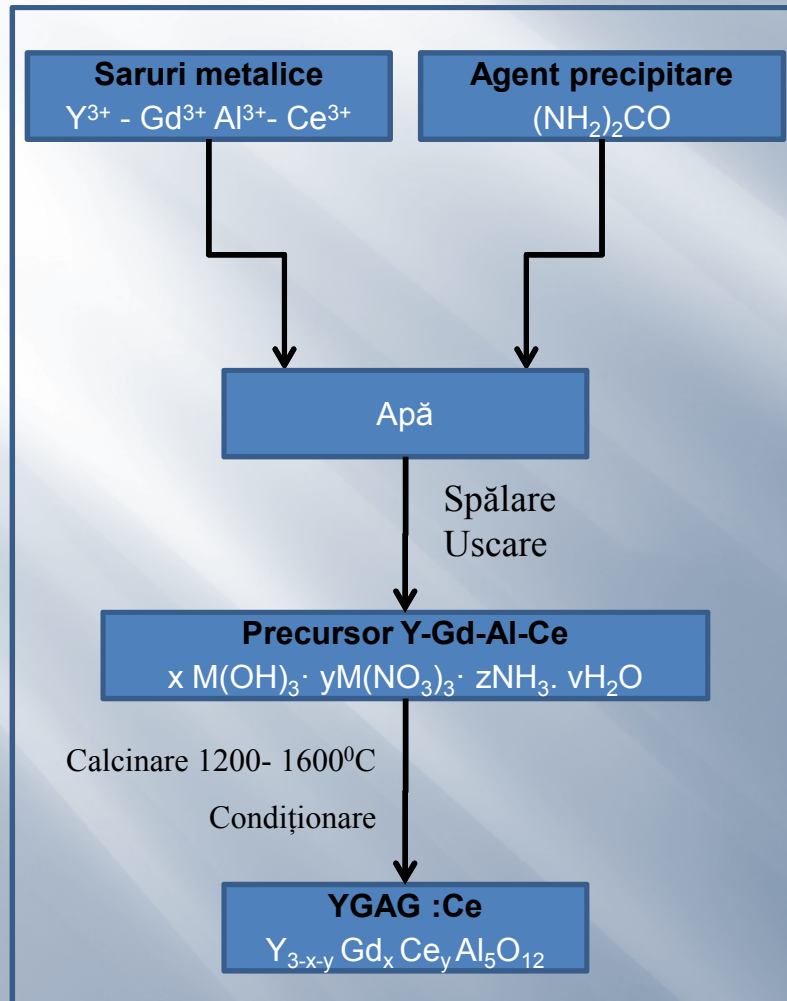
Saruri metalice
$Y^{3+}$ - $Gd^{3+}$ $Al^{3+}$- $Ce^{3+}$

Agent precipitare
$(NH_2)_2CO$

Apă

Spălare
Uscare

Precursor Y-Gd-Al-Ce
x $M(OH)_3$· $yM(NO_3)_3$· $zNH_3$. $vH_2O$

Calcinare 1200- $1600^0C$

Condiționare

YGAG :Ce
$Y_{3-x-y}Gd_xCe_yAl_5O_{12}$